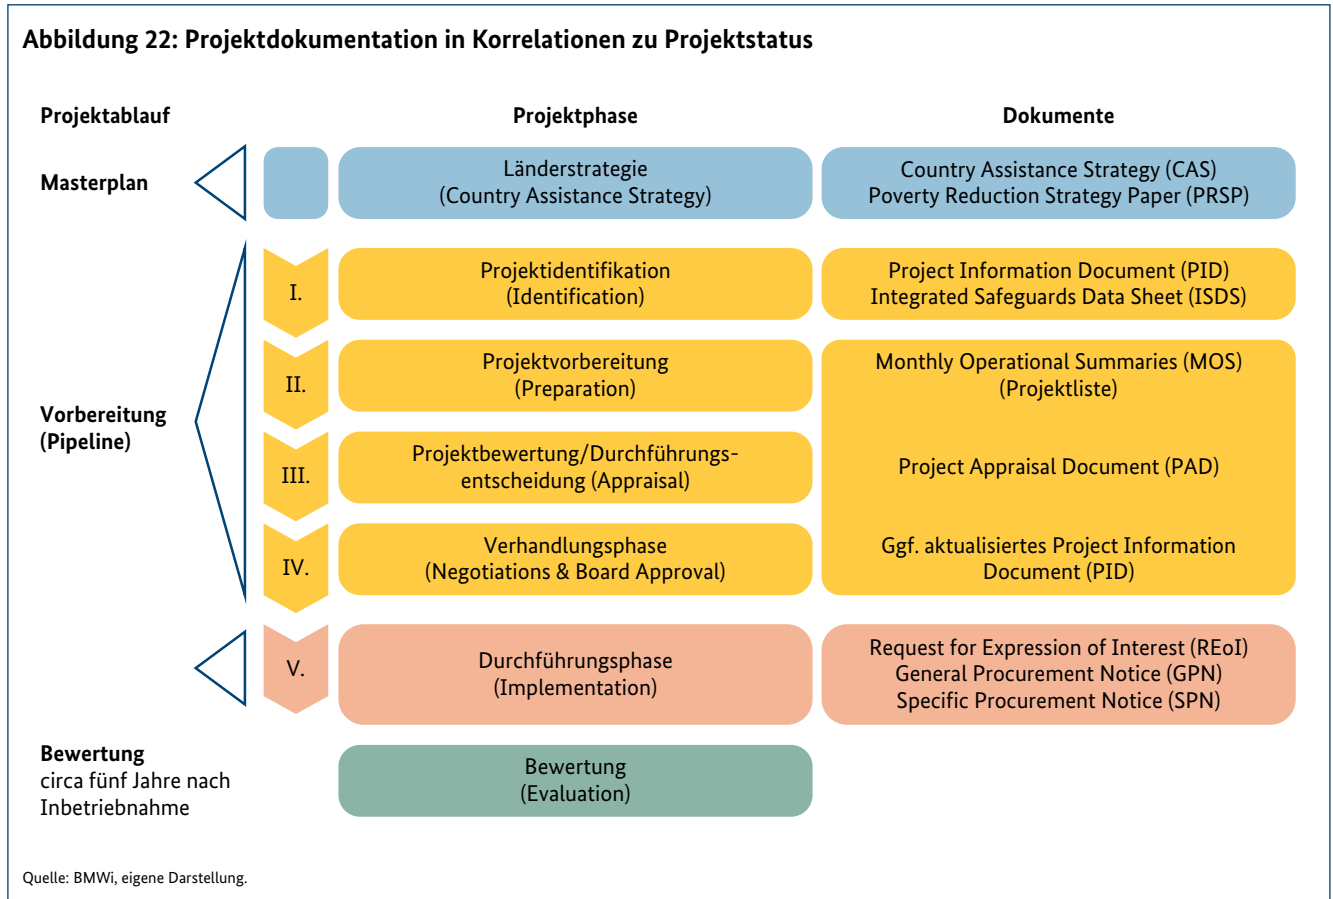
Abbildung 22: Projektdokumentation in Korrelationen zu Projektstatus

| Projektablauf | | Projektphase | Dokumente |
|---|---|---|---|
| Masterplan | | Länderstrategie (Country Assistance Strategy) | Country Assistance Strategy (CAS) Poverty Reduction Strategy Paper (PRSP) |
| Vorbereitung (Pipeline) | I. | Projektidentifikation (Identification) | Project Information Document (PID) Integrated Safeguards Data Sheet (ISDS) |
| | II. | Projektvorbereitung (Preparation) | Monthly Operational Summaries (MOS) (Projektliste) |
| | III. | Projektbewertung/Durchführungsentscheidung (Appraisal) | Project Appraisal Document (PAD) |
| | IV. | Verhandlungsphase (Negotiations & Board Approval) | Ggf. aktualisiertes Project Information Document (PID) |
| | V. | Durchführungsphase (Implementation) | Request for Expression of Interest (REoI) General Procurement Notice (GPN) Specific Procurement Notice (SPN) |
| Bewertung circa fünf Jahre nach Inbetriebnahme | | Bewertung (Evaluation) | |

Quelle: BMWi, eigene Darstellung.